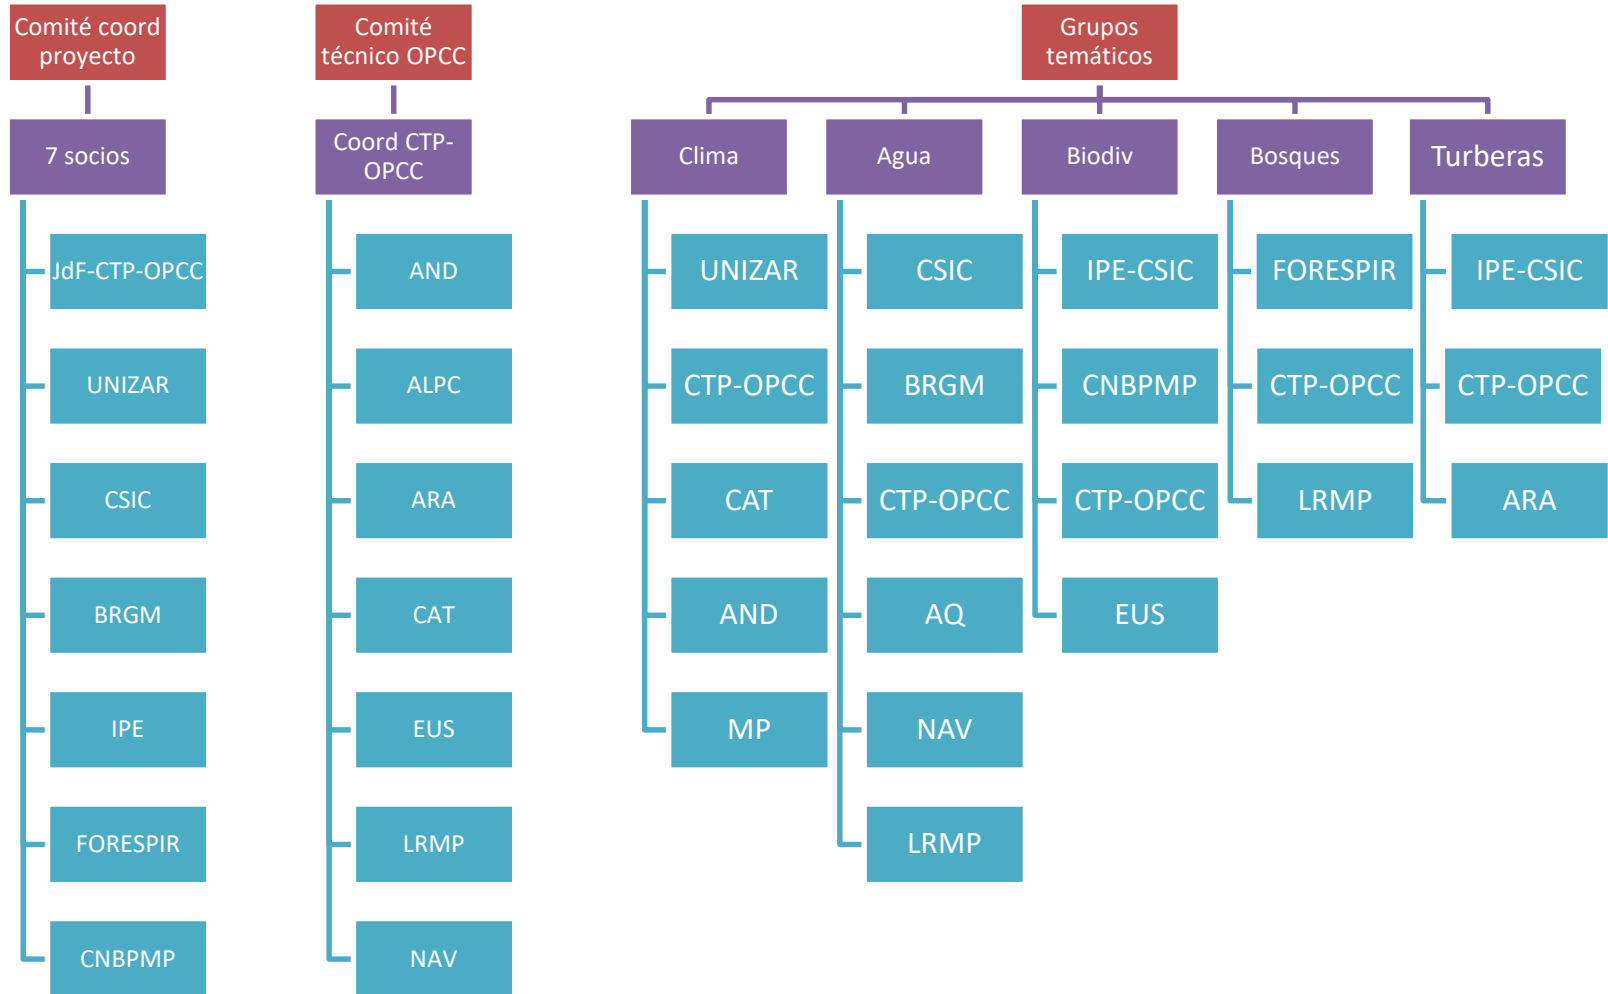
Comité coord proyecto

7 socios

JdF-CTP-OPCC

UNIZAR

CSIC

BRGM

IPE

FORESPIR

CNBPMP

Comité técnico OPCC

Coord CTP-OPCC

AND

ALPC

ARA

CAT

EUS

LRMP

NAV

Grupos temáticos

Clima

UNIZAR

CTP-OPCC

CAT

AND

MP

Agua

CSIC

BRGM

CTP-OPCC

AQ

NAV

LRMP

Biodiv

IPE-CSIC

CNBPMP

CTP-OPCC

EUS

Bosques

FORESPIR

CTP-OPCC

LRMP

Turberas

IPE-CSIC

CTP-OPCC

ARA